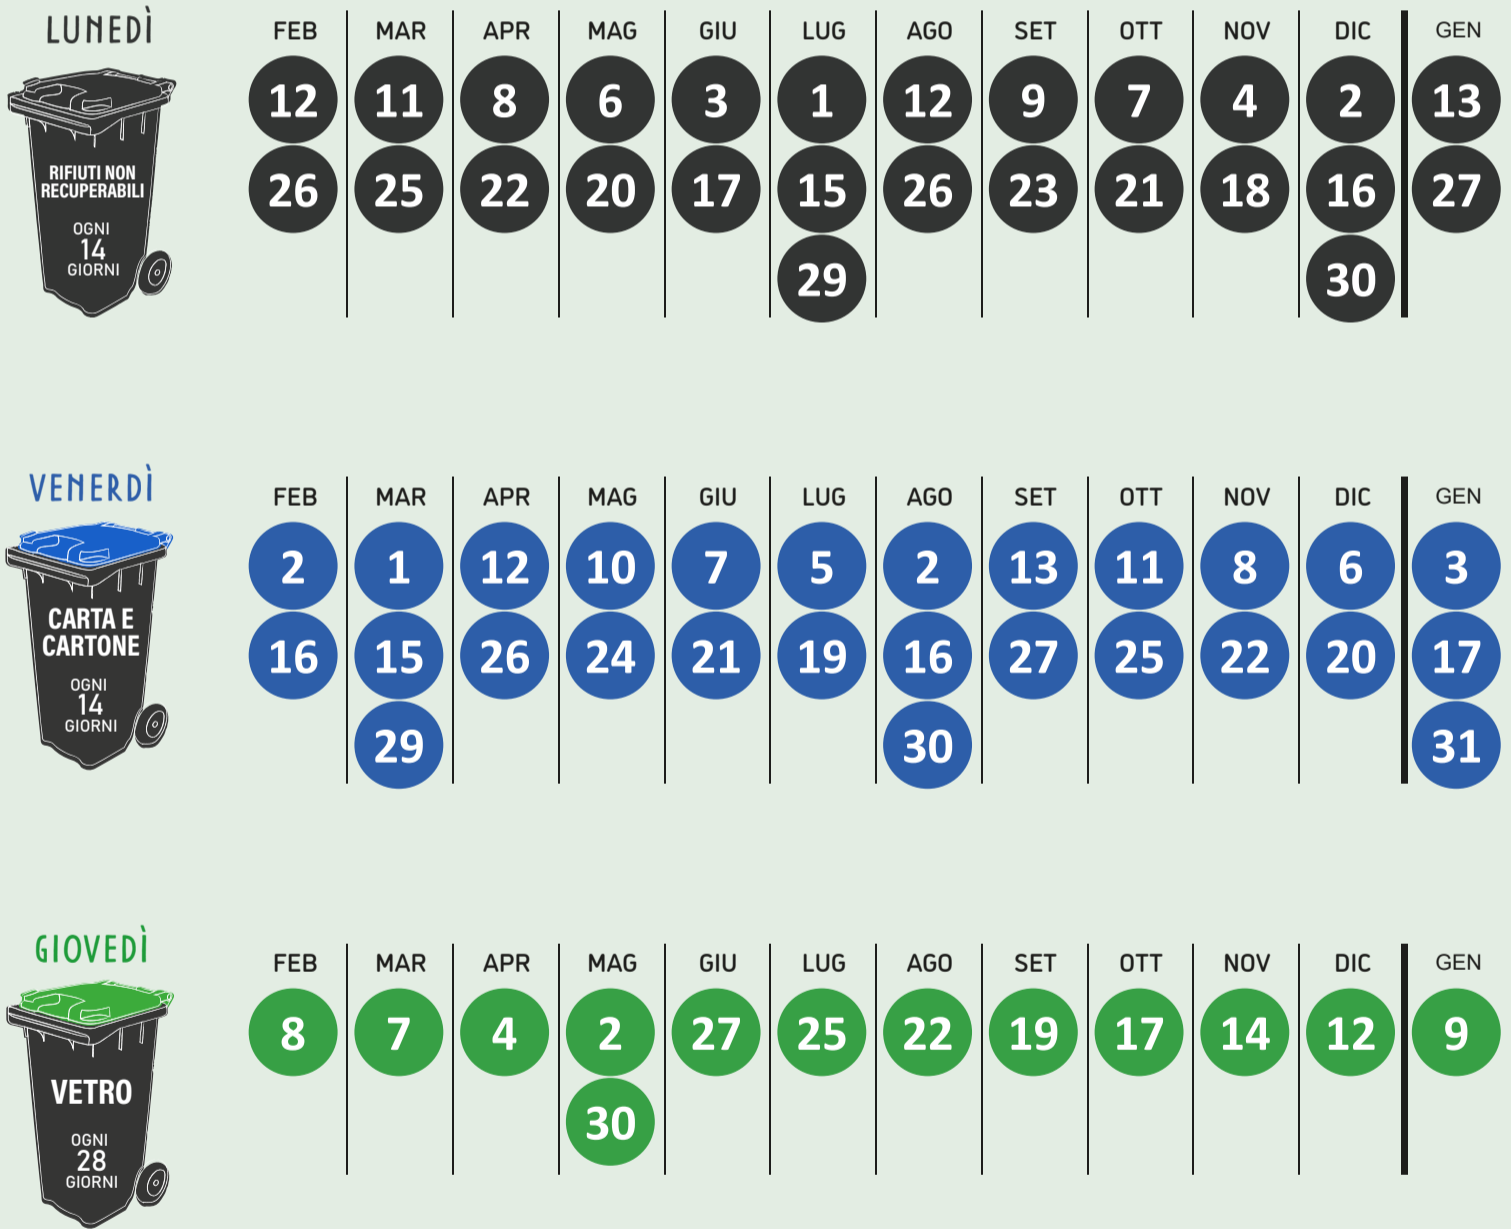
LUNEDÌ

RIFIUTI NON RECUPERABILI
OGNI 14 GIORNI

| FEB | MAR | APR | MAG | GIU | LUG | AGO | SET | OTT | NOV | DIC | GEN |
|---|---|---|---|---|---|---|---|---|---|---|---|
| 12 | 11 | 8 | 6 | 3 | 1 | 12 | 9 | 7 | 4 | 2 | 13 |
| 26 | 25 | 22 | 20 | 17 | 15 | 26 | 23 | 21 | 18 | 16 | 27 |
| | | | | | 29 | | | | | 30 | |

VENERDÌ

CARTA E CARTONE
OGNI 14 GIORNI

| FEB | MAR | APR | MAG | GIU | LUG | AGO | SET | OTT | NOV | DIC | GEN |
|---|---|---|---|---|---|---|---|---|---|---|---|
| 2 | 1 | 12 | 10 | 7 | 5 | 2 | 13 | 11 | 8 | 6 | 3 |
| 16 | 15 | 26 | 24 | 21 | 19 | 16 | 27 | 25 | 22 | 20 | 17 |
| | 29 | | | | | 30 | | | | | 31 |

GIOVEDÌ

VETRO
OGNI 28 GIORNI

| FEB | MAR | APR | MAG | GIU | LUG | AGO | SET | OTT | NOV | DIC | GEN |
|---|---|---|---|---|---|---|---|---|---|---|---|
| 8 | 7 | 4 | 2 | 27 | 25 | 22 | 19 | 17 | 14 | 12 | 9 |
| | | | 30 | | | | | | | | |